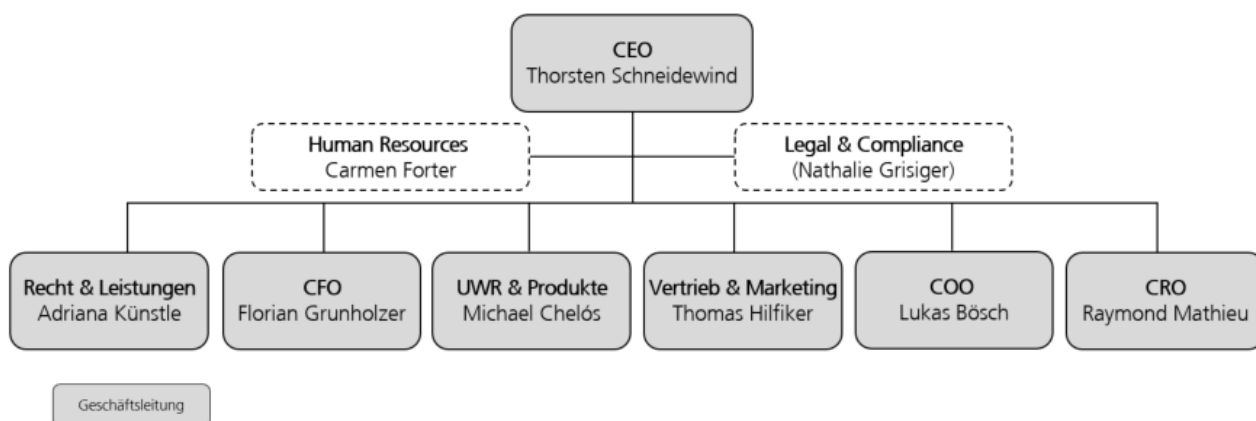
CEO
Thorsten Schneidewind

Human Resources
Carmen Forter

Legal & Compliance
(Nathalie Grisiger)

Recht & Leistungen
Adriana Künstle

CFO
Florian Grunholzer

UWR & Produkte
Michael Chelós

Vertrieb & Marketing
Thomas Hilfiker

COO
Lukas Bösch

CRO
Raymond Mathieu

Geschäftsleitung